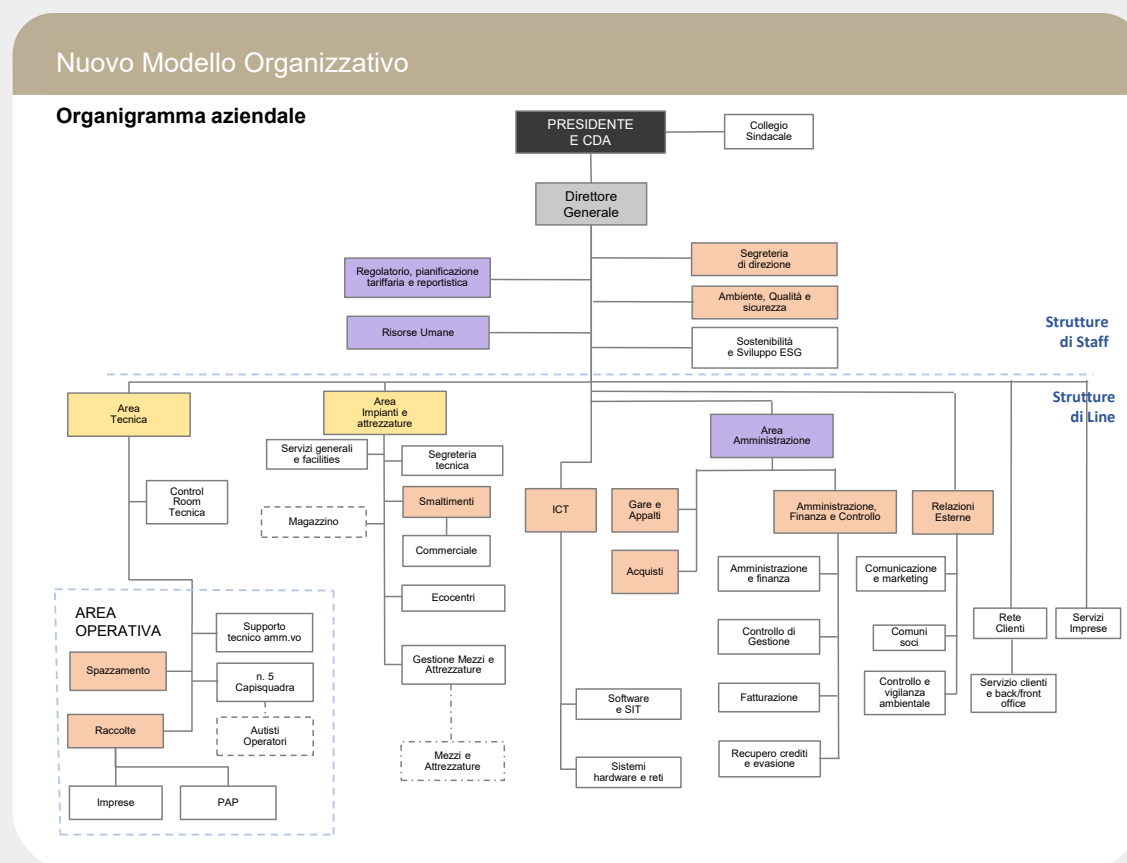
Nuovo Modello Organizzativo

Organigramma aziendale

PRESIDENTE E CDA

Collegio Sindacale

Direttore Generale

Segreteria di direzione

Regolatorio, pianificazione tariffaria e reportistica

Ambiente, Qualità e sicurezza

Risorse Umane

Sostenibilità e Sviluppo ESG

Strutture di Staff

Strutture di Line

Area Tecnica

Area Impianti e attrezzature

Servizi generali e facilities

Segreteria tecnica

Area Amministrazione

Control Room Tecnica

Smaltimenti

ICT

Gare e Appalti

Amministrazione, Finanza e Controllo

Relazioni Esterne

Magazzino

Commerciale

Acquisti

Amministrazione e finanza

Comunicazione e marketing

Ecocentri

AREA OPERATIVA

Supporto tecnico amm.vo

Controllo di Gestione

Comuni soci

Rete Clienti

Servizi Imprese

Spazzamento

n. 5 Capisquadra

Gestione Mezzi e Attrezzature

Controllo e vigilanza ambientale

Servizio clienti e back/front office

Fatturazione

Software e SIT

Raccolte

Autisti Operatori

Recupero crediti e evasione

Mezzi e Attrezzature

Sistemi hardware e reti

Imprese

PAP